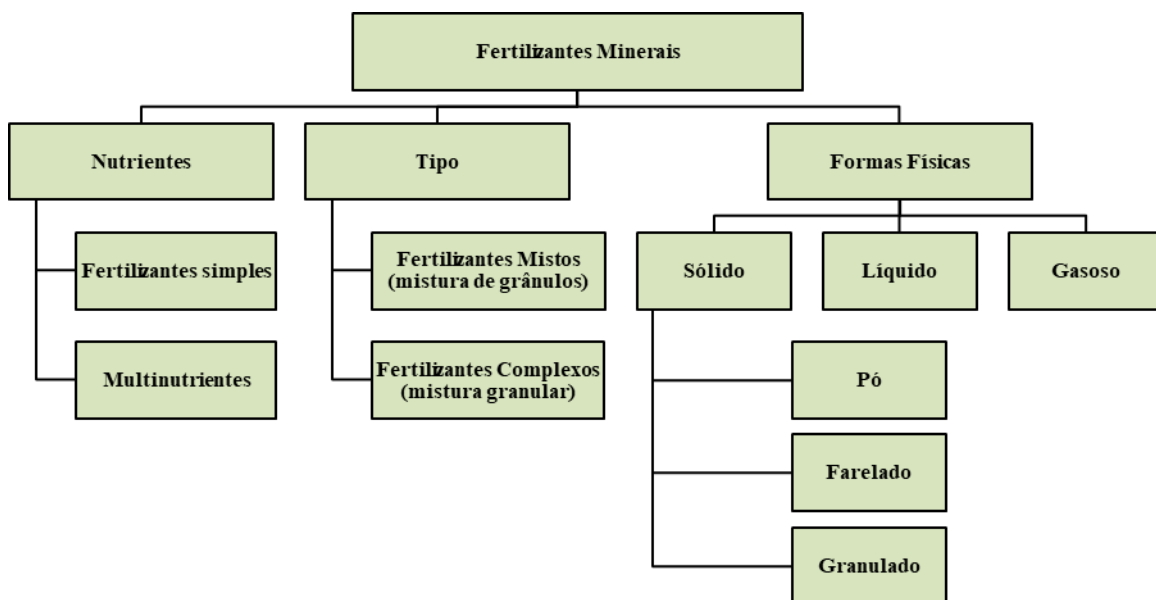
Fertilizantes Minerais

Nutrientes

Fertilizantes simples

Multinutrientes

Tipo

Fertilizantes Mistos (mistura de grânulos)

Fertilizantes Complexos (mistura granular)

Formas Físicas

Sólido

Líquido

Gasoso

Pó

Farelado

Granulado